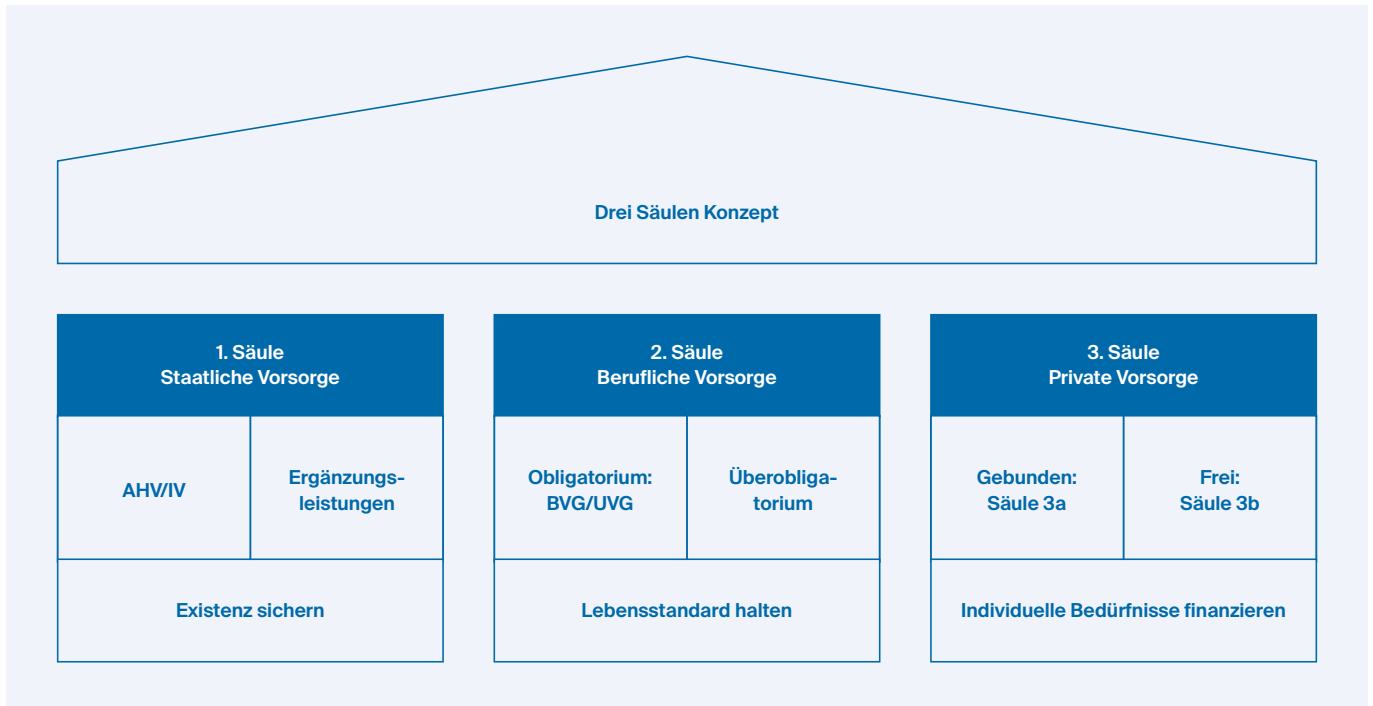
Drei Säulen Konzept

1. Säule
Staatliche Vorsorge

AHV/IV

Ergänzungsleistungen

Existenz sichern

2. Säule
Berufliche Vorsorge

Obligatorium:
BVG/UVG

Überobligatorium

Lebensstandard halten

3. Säule
Private Vorsorge

Gebunden:
Säule 3a

Frei:
Säule 3b

Individuelle Bedürfnisse finanzieren